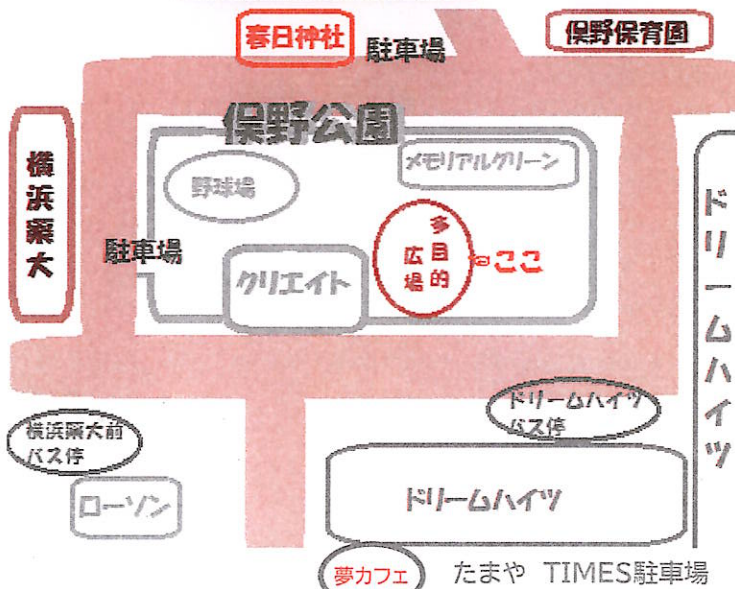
春日神社
駐車場
保野保育園
保野公園
横浜薬大
メモリアルグリーン
野球場
多目的広場
ここ
駐車場
クリエイト
ドリームハイツ
ドリームハイツバス停
横浜薬大前バス停
ドリームハイツ
ローソン
夢カフェ
たまや TIMES駐車場